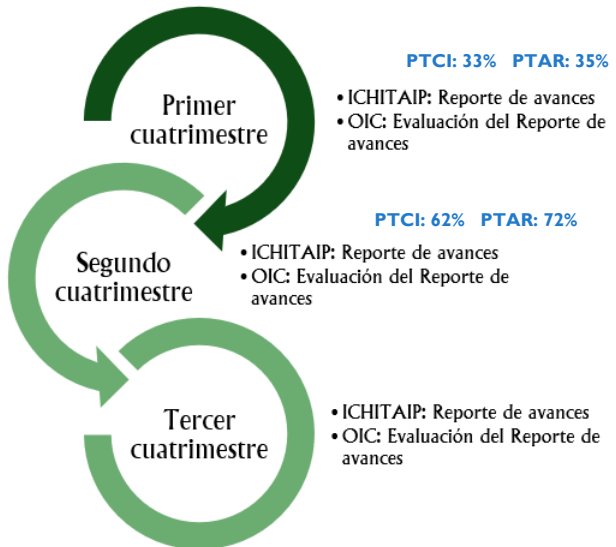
Primer cuatrimestre

PTCI: 33% PTAR: 35%

• ICHITAIP: Reporte de avances
• OIC: Evaluación del Reporte de avances

Segundo cuatrimestre

PTCI: 62% PTAR: 72%

• ICHITAIP: Reporte de avances
• OIC: Evaluación del Reporte de avances

Tercer cuatrimestre

• ICHITAIP: Reporte de avances
• OIC: Evaluación del Reporte de avances